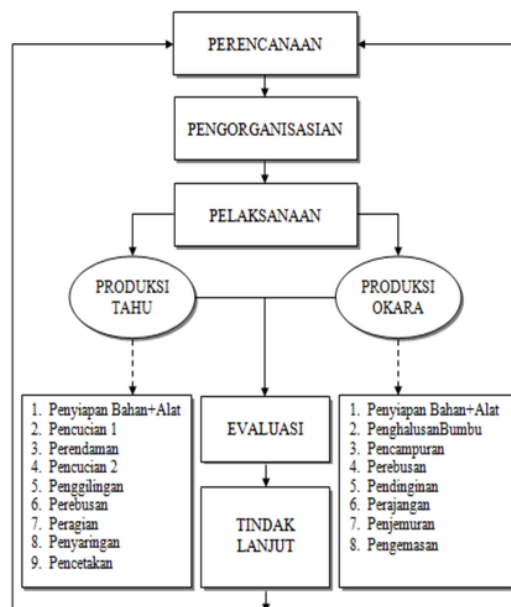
PERENCANAAN

PENGORGANISASIAN

PELAKSANAAN

PRODUKSI TAHU

PRODUKSI OKARA

1. Penyiapan Bahan+Alat
2. Pencucian 1
3. Perendaman
4. Pencucian 2
5. Penggilingan
6. Perebusan
7. Peragian
8. Penyaringan
9. Pencetakan

EVALUASI

TINDAK LANJUT

1. Penyiapan Bahan+Alat
2. PenghalusanBumbu
3. Pencampuran
4. Perebusan
5. Pendinginan
6. Perajangan
7. Penjemuran
8. Pengemasan